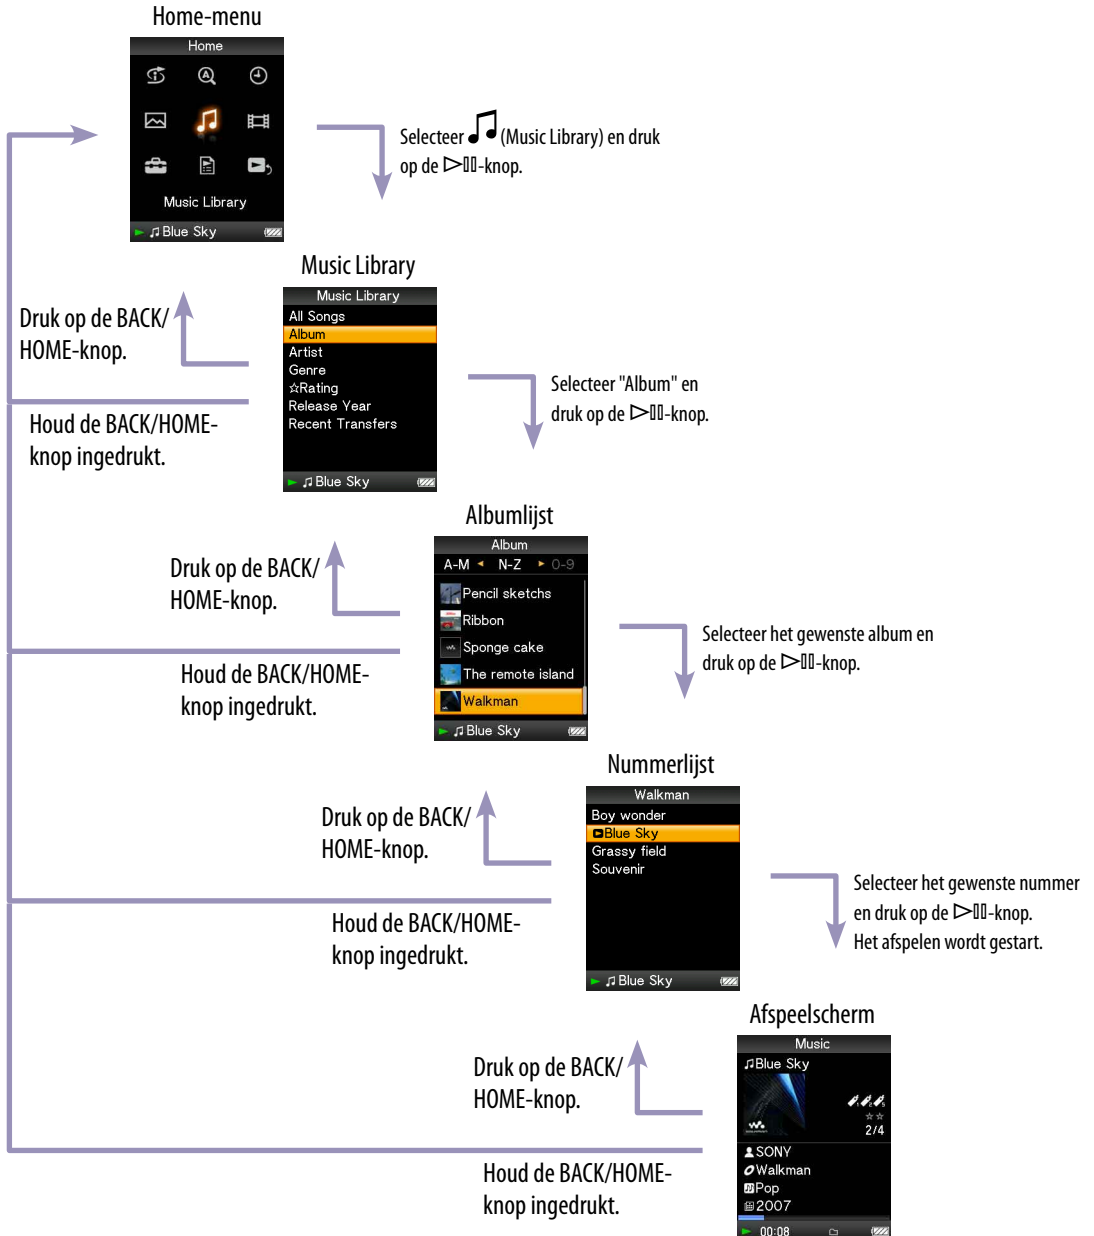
Home-menu

Home

Music Library

Blue Sky

Selecteer ♫ (Music Library) en druk op de ▷II-knop.

Music Library

Music Library

All Songs
Album
Artist
Genre
☆Rating
Release Year
Recent Transfers

Blue Sky

Druk op de BACK/ HOME-knop.

Houd de BACK/HOME-knop ingedrukt.

Selecteer "Album" en druk op de ▷II-knop.

Albumlijst

Album

A-M N-Z 0-9

Pencil sketchs
Ribbon
Sponge cake
The remote island
Walkman

Blue Sky

Druk op de BACK/ HOME-knop.

Houd de BACK/HOME-knop ingedrukt.

Selecteer het gewenste album en druk op de ▷II-knop.

Nummerlijst

Walkman

Boy wonder
Blue Sky
Grassy field
Souvenir

Blue Sky

Druk op de BACK/ HOME-knop.

Houd de BACK/HOME-knop ingedrukt.

Selecteer het gewenste nummer en druk op de ▷II-knop. Het afspelen wordt gestart.

Afspeelscherm

Music

Blue Sky

2/4

SONY
Walkman
Pop
2007

00:08

Druk op de BACK/ HOME-knop.

Houd de BACK/HOME-knop ingedrukt.